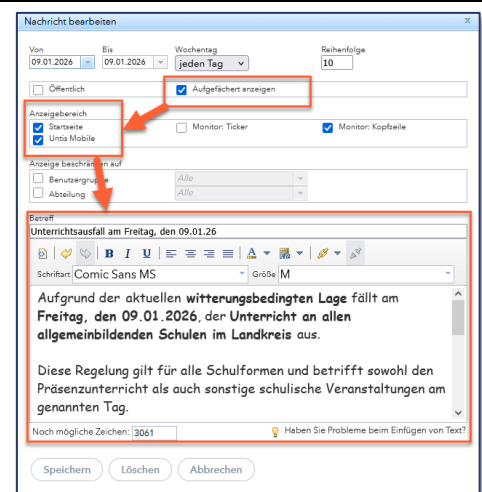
Nachricht bearbeiten

Von
09.01.2026

Bis
09.01.2026

Wochentag
jeden Tag

Reihenfolge
10

Öffentlich

Aufgefächert anzeigen

Anzeigebereich

Startseite

Untis Mobile

Monitor: Ticker

Monitor: Kopfzeile

Anzeige beschränken auf

Benutzergruppe
Alle

Abteilung
Alle

Betreff
Unterrichtsausfall am Freitag, den 09.01.26

B I U

Schriftart Comic Sans MS

Größe M

Aufgrund der aktuellen **witterungsbedingten Lage** fällt am **Freitag, den 09.01.2026**, der **Unterricht an allen allgemeinbildenden Schulen im Landkreis** aus.

Diese Regelung gilt für alle Schulformen und betrifft sowohl den Präsenzunterricht als auch sonstige schulische Veranstaltungen am genannten Tag.

Noch mögliche Zeichen: 3061

Haben Sie Probleme beim Einfügen von Text?

Speichern

Löschen

Abbrechen